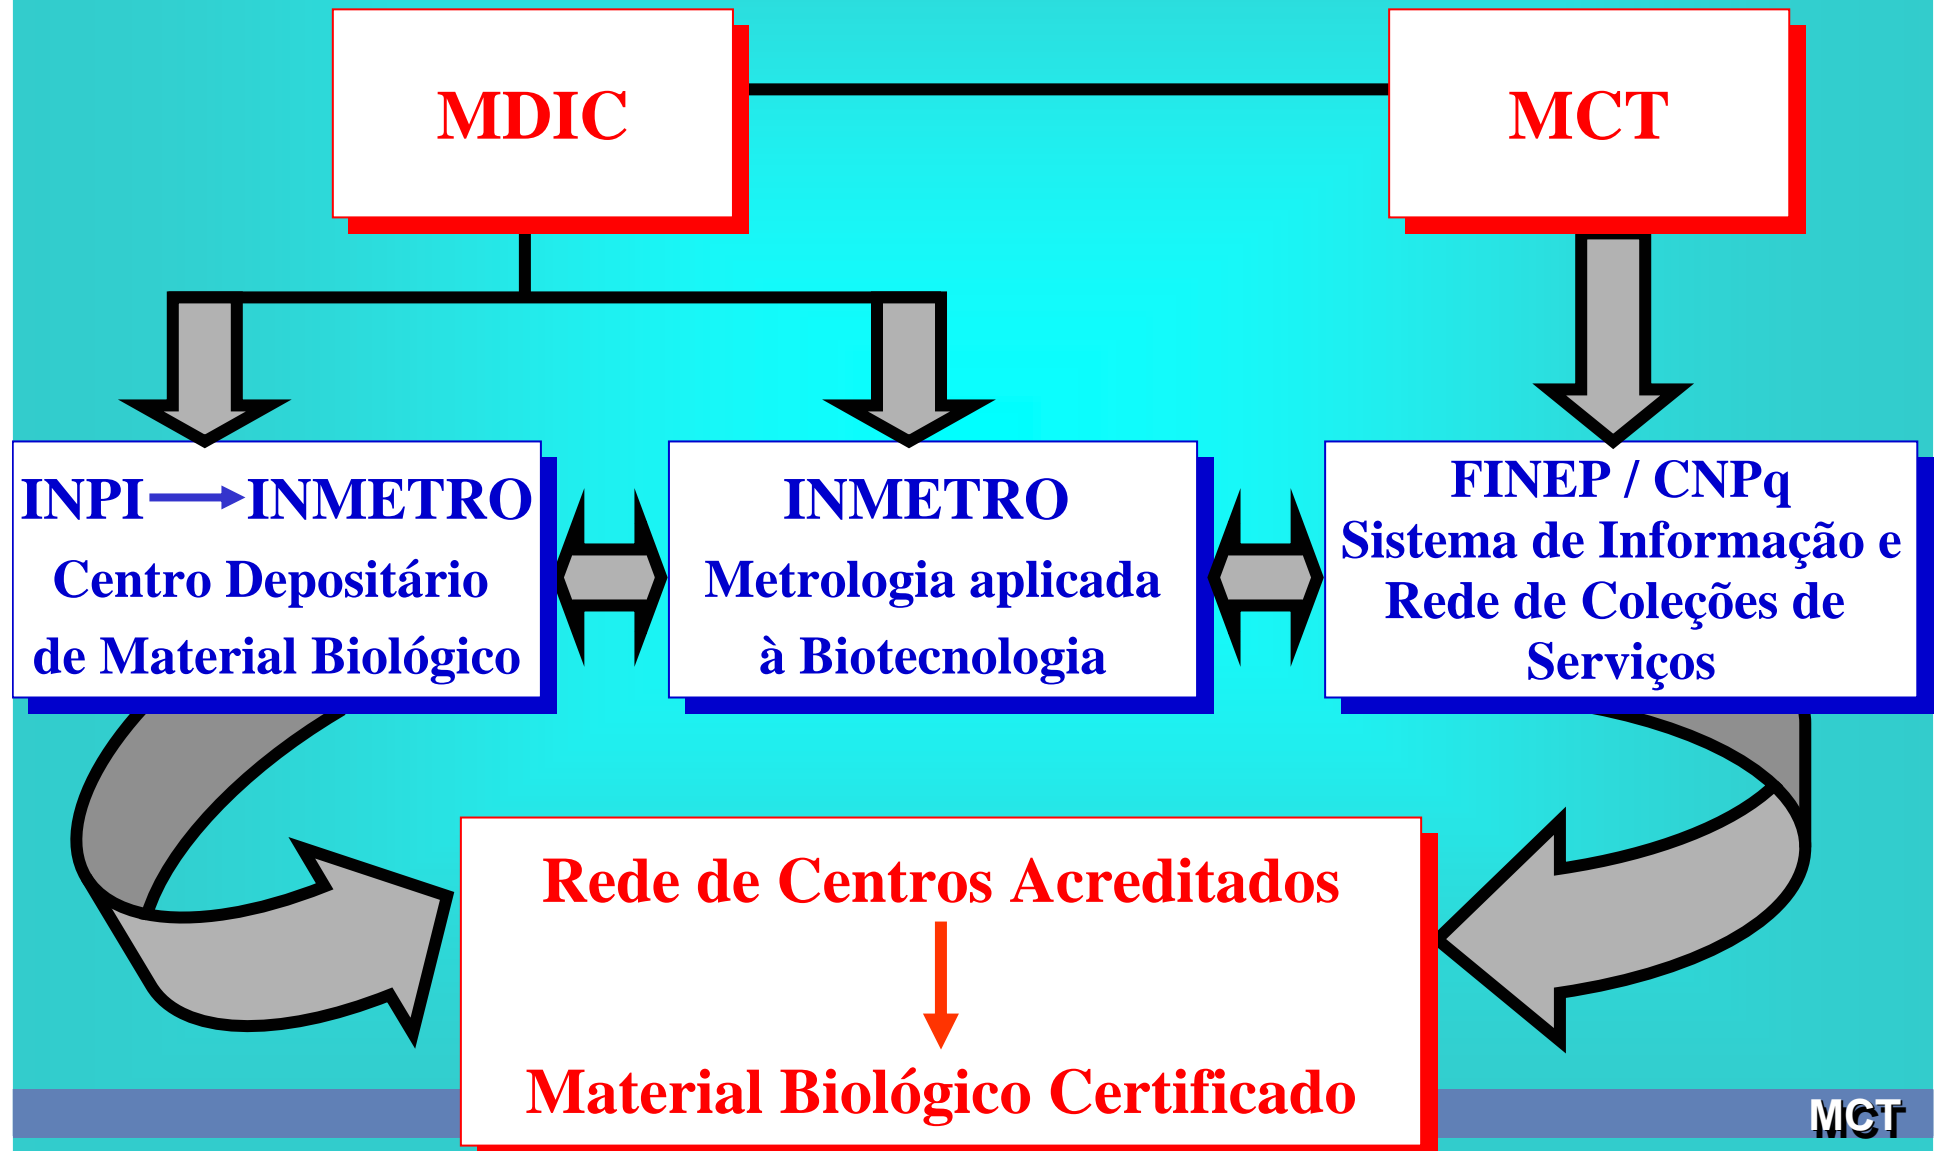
MDIC

MCT

INPI → INMETRO
Centro Depositário de Material Biológico

INMETRO
Metrologia aplicada à Biotecnologia

FINEP / CNPq
Sistema de Informação e Rede de Coleções de Serviços

Rede de Centros Acreditados
↓
Material Biológico Certificado

MCT